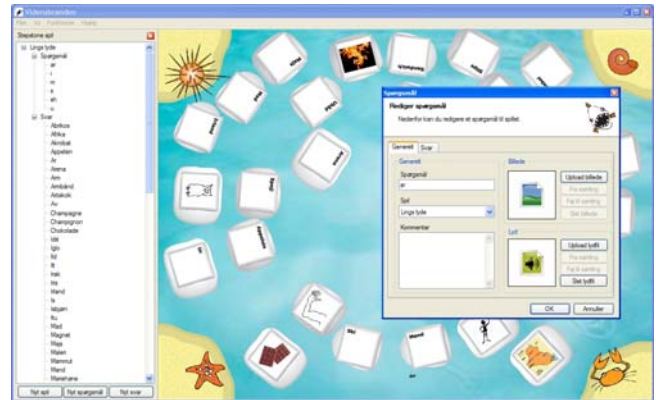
Videnskranden
Filer Vis Funktioner Hjælp

Stepstone spil
Lingo lyde
Spørgsmål
ar
i
m
a
ah
r
Svar
Abrikos
Afrika
Akrobat
Appelsin
Ar
Arena
Arm
Armbånd
Artiskok
Av
Champagne
Champignon
Chokolade
Idé
Igln
Ild
Ir
Irak
Iris
Irland
Is
Isbjørn
Ku
Mad
Magnet
Maja
Malen
Mammut
Mand
Manehane

Nyt spil
Nyt spørgsmål
Nyt svar

Spørgsmål
Rediger spørgsmål
Nedenfor kan du redigere et spørgsmål til spillet.
Generelt
Svar
Generelt
Spørgsmål
ar
Spil
Lingo lyde
Kommentar
Billede
Upload billede
Fra samling
Føj til samling
Slet billede
Lyd
Upload lydfil
Fra samling
Føj til samling
Slet lydfil
OK
Annuller